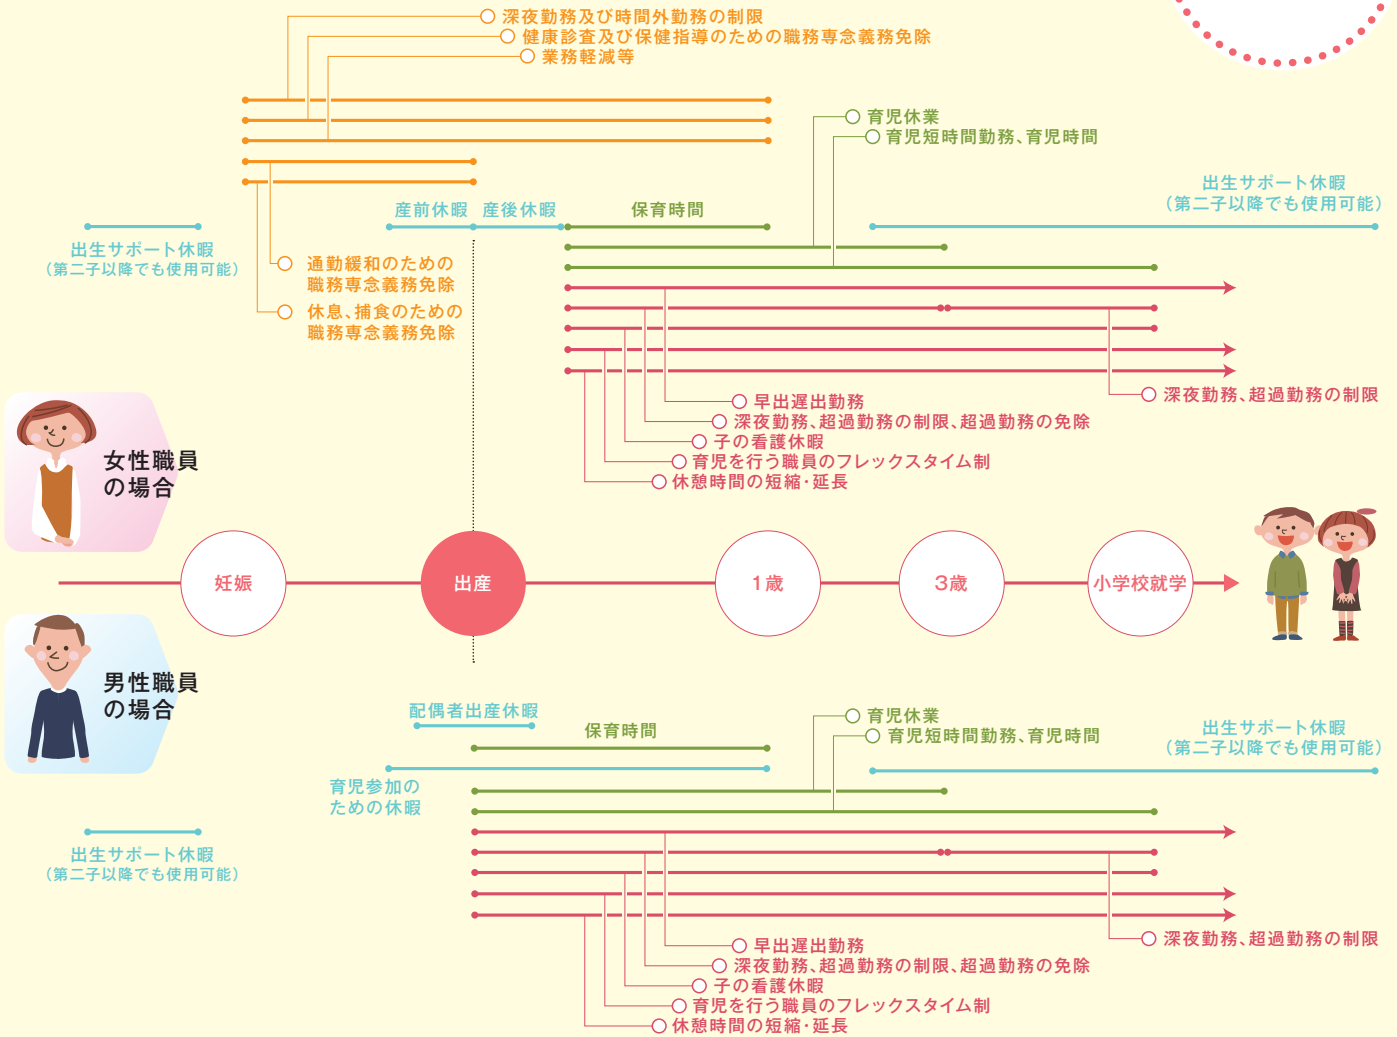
深夜勤務及び時間外勤務の制限
健康診査及び保健指導のための職務専念義務免除
業務軽減等

育児休業
育児短時間勤務、育児時間

出生サポート休暇
（第二子以降でも使用可能）

産前休暇　産後休暇　保育時間

出生サポート休暇
（第二子以降でも使用可能）

通勤緩和のための職務専念義務免除
休息、捕食のための職務専念義務免除

早出遅出勤務
深夜勤務、超過勤務の制限、超過勤務の免除
子の看護休暇
育児を行う職員のフレックスタイム制
休憩時間の短縮・延長

深夜勤務、超過勤務の制限

女性職員の場合

妊娠　出産　1歳　3歳　小学校就学

男性職員の場合

配偶者出産休暇
保育時間

育児休業
育児短時間勤務、育児時間

出生サポート休暇
（第二子以降でも使用可能）

育児参加のための休暇

出生サポート休暇
（第二子以降でも使用可能）

早出遅出勤務
深夜勤務、超過勤務の制限、超過勤務の免除
子の看護休暇
育児を行う職員のフレックスタイム制
休憩時間の短縮・延長

深夜勤務、超過勤務の制限